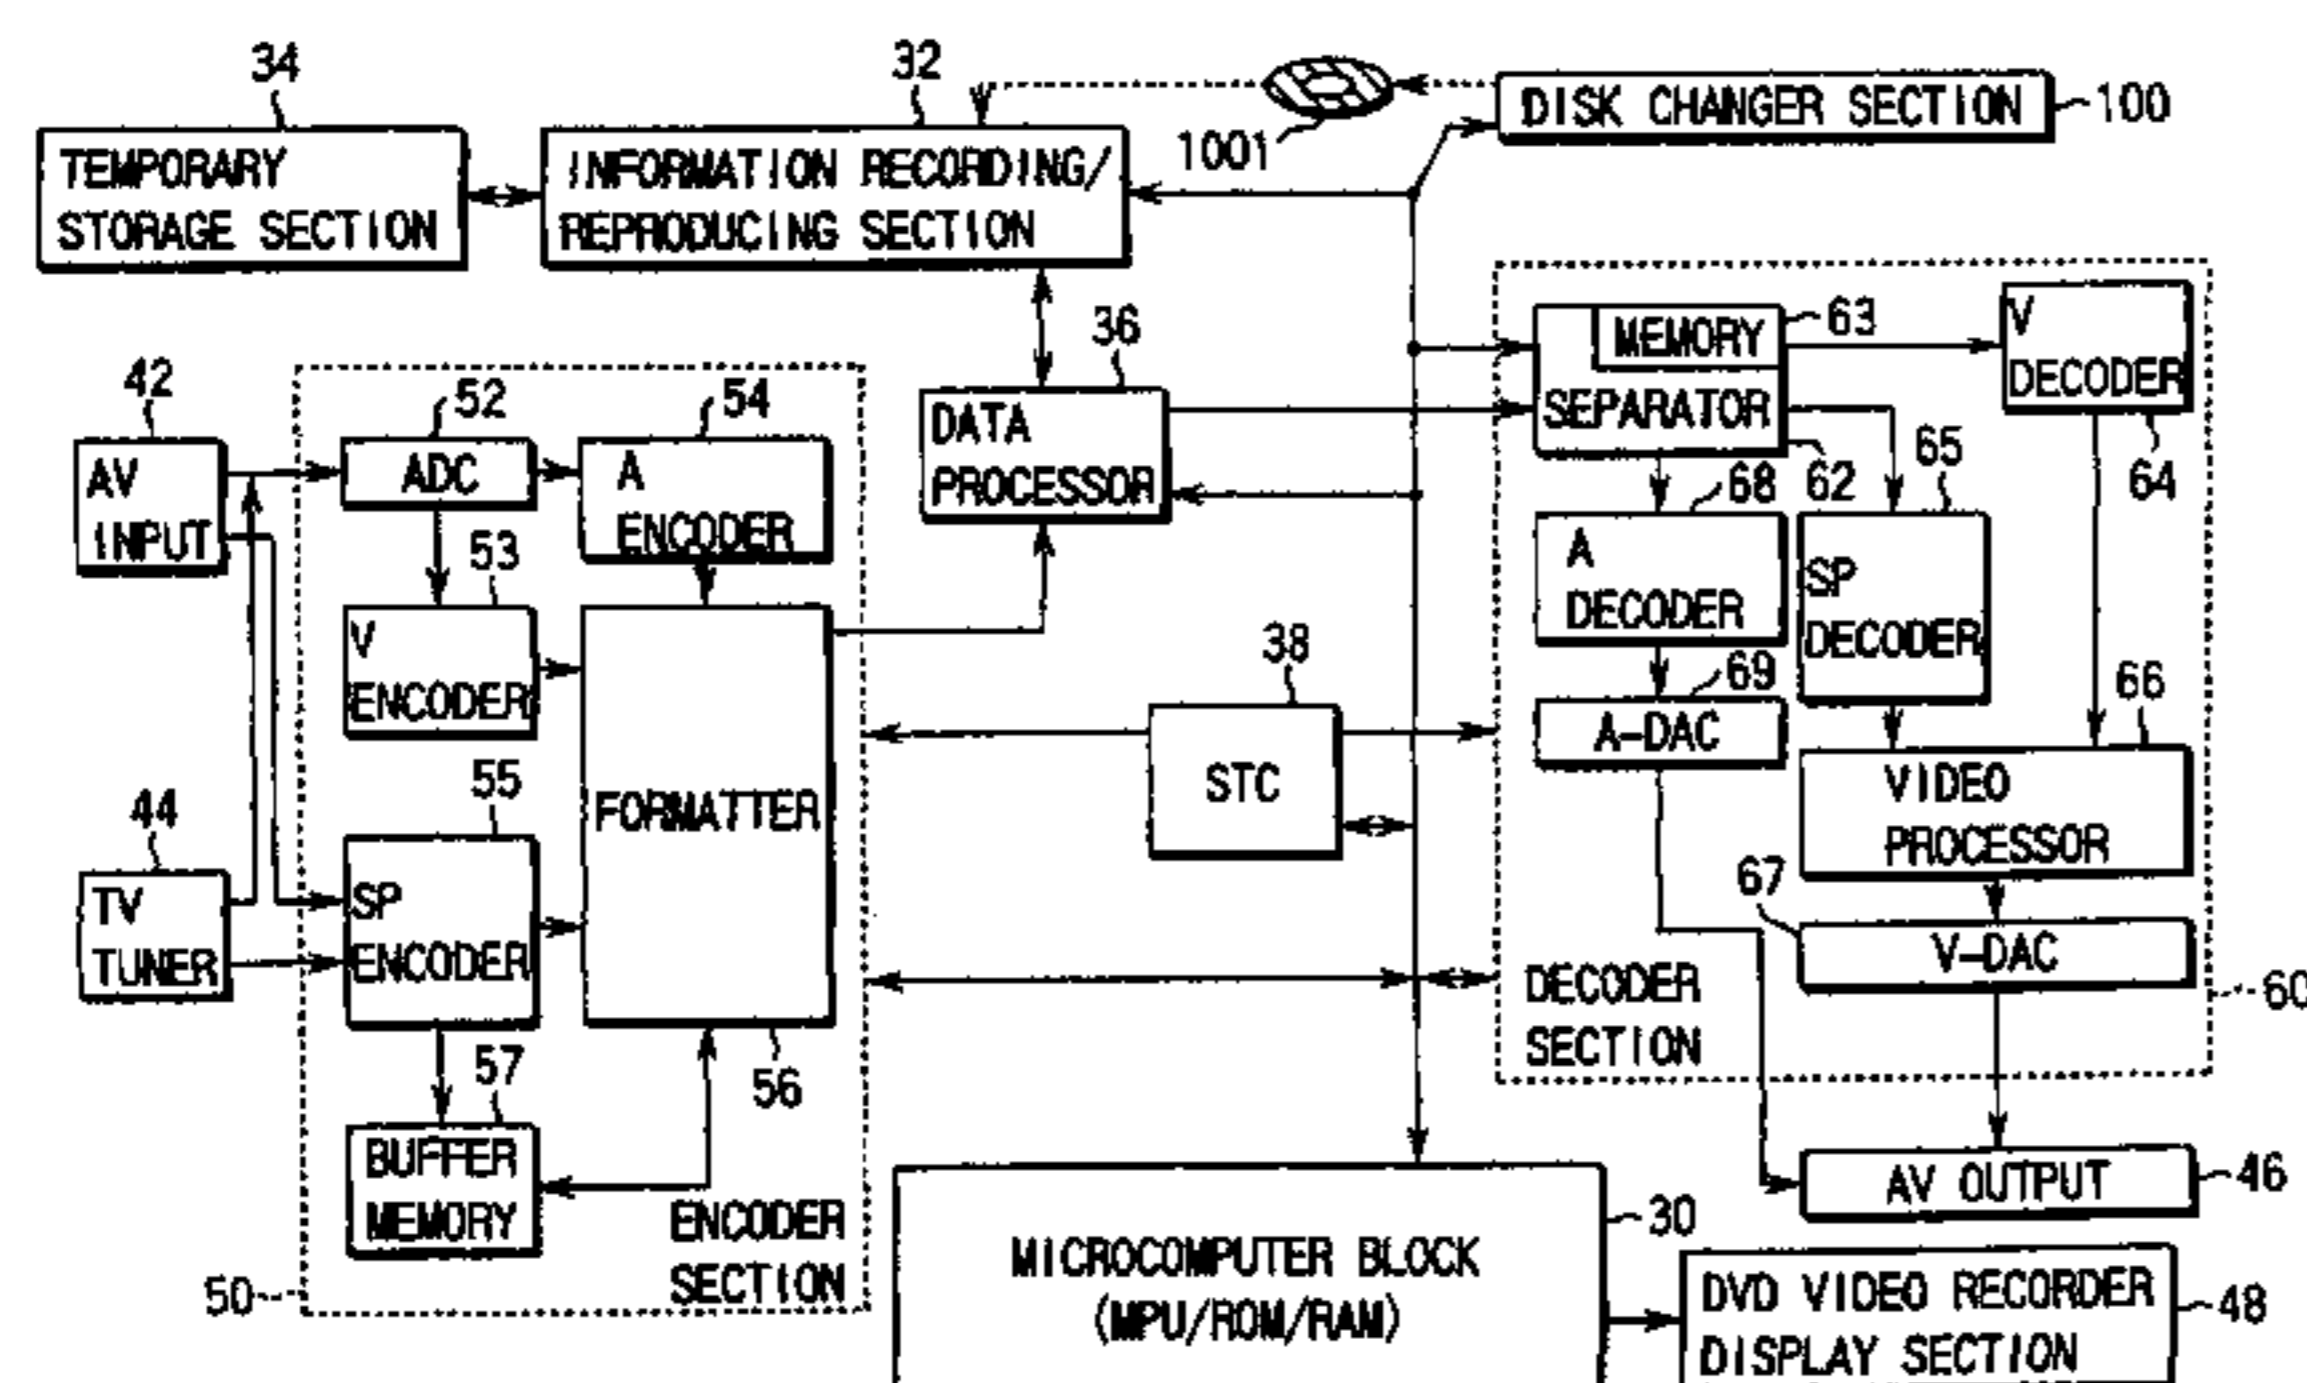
34
32
TEMPORARY STORAGE SECTION
INFORMATION RECORDING/ REPRODUCING SECTION
1001
DISK CHANGER SECTION
100
36
DATA PROCESSOR
MEMORY
63
SEPARATOR
V DECODER
62
65
64
68
A DECODER
SP DECODER
69
A-DAC
66
VIDEO PROCESSOR
67
V-DAC
DECODER SECTION
60
42
AV INPUT
52
ADC
54
A ENCODER
53
V ENCODER
FORMATTER
55
44
TV TUNER
SP ENCODER
57
BUFFER MEMORY
56
ENCODER SECTION
50
38
STC
MICROCOMPUTER BLOCK (MPU/ROM/RAM)
30
AV OUTPUT
46
DVD VIDEO RECORDER DISPLAY SECTION
48